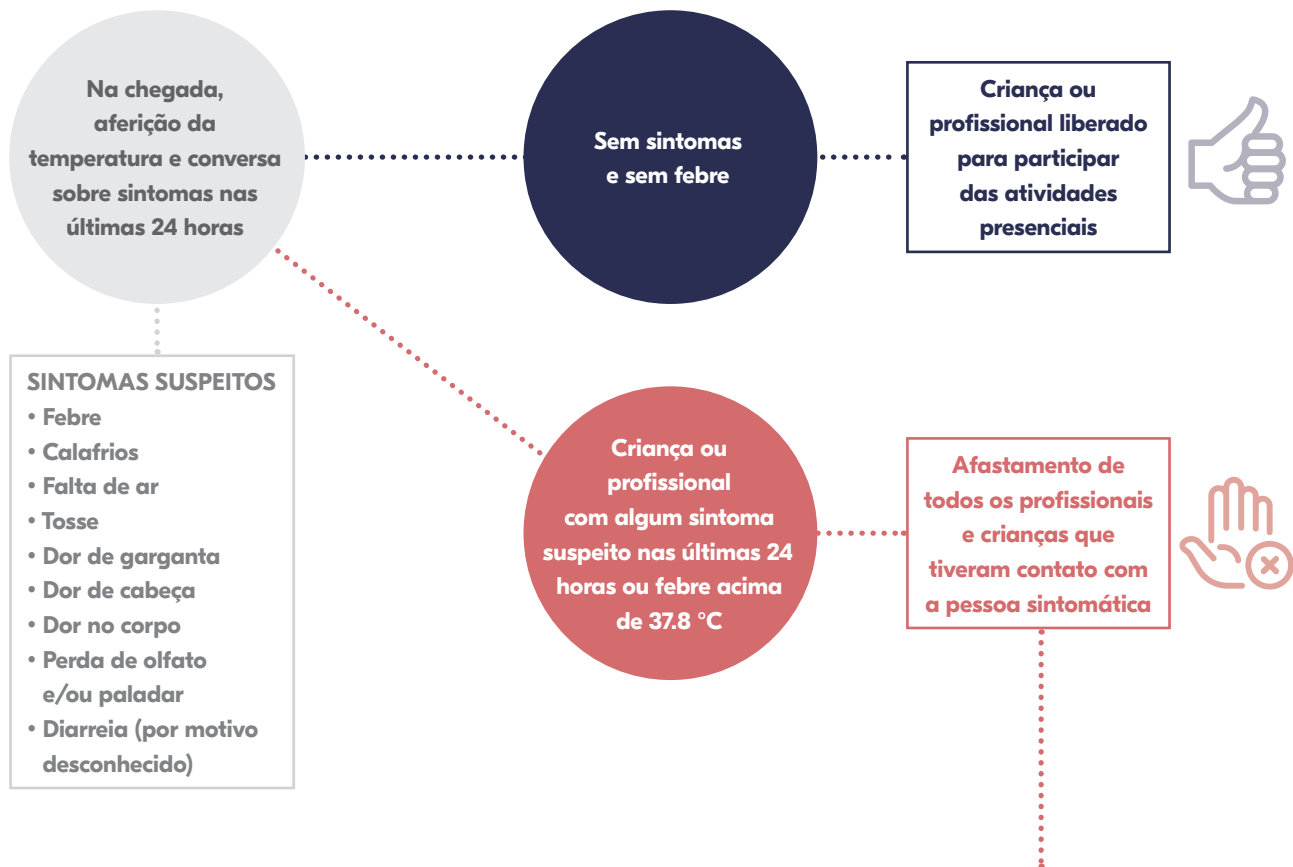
Na chegada, aferição da temperatura e conversa sobre sintomas nas últimas 24 horas

Sem sintomas e sem febre

Criança ou profissional liberado para participar das atividades presenciais

SINTOMAS SUSPEITOS
• Febre
• Calafrios
• Falta de ar
• Tosse
• Dor de garganta
• Dor de cabeça
• Dor no corpo
• Perda de olfato e/ou paladar
• Diarreia (por motivo desconhecido)

Criança ou profissional com algum sintoma suspeito nas últimas 24 horas ou febre acima de 37.8 °C

Afastamento de todos os profissionais e crianças que tiveram contato com a pessoa sintomática